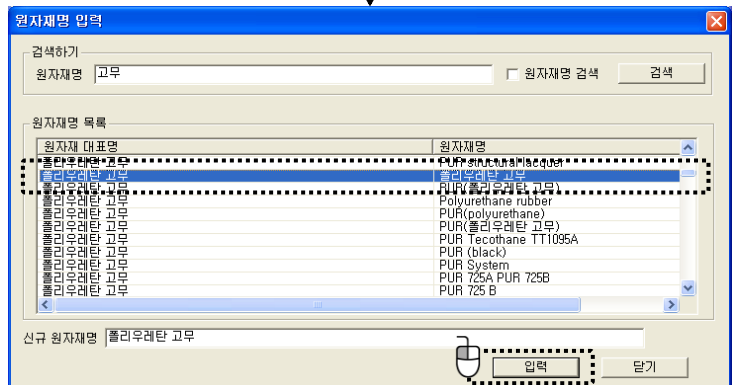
원자재명 입력

검색하기

원자재명 고무

원자재명 검색

검색

원자재명 목록

| 원자재 대표명 | 원자재명 |
|---|---|
| 폴리우레탄 고무 | PUR structural lacquer |
| 폴리우레탄 고무 | 폴리우레탄 고무 |
| 폴리우레탄 고무 | PUR(폴리우레탄 고무) |
| 폴리우레탄 고무 | Polyurethane rubber |
| 폴리우레탄 고무 | PUR(polyurethane) |
| 폴리우레탄 고무 | PUR(폴리우레탄 고무) |
| 폴리우레탄 고무 | PUR Tecothane TT1095A |
| 폴리우레탄 고무 | PUR (black) |
| 폴리우레탄 고무 | PUR System |
| 폴리우레탄 고무 | PUR 725A PUR 725B |
| 폴리우레탄 고무 | PUR 725 B |

신규 원자재명 폴리우레탄 고무

입력

닫기